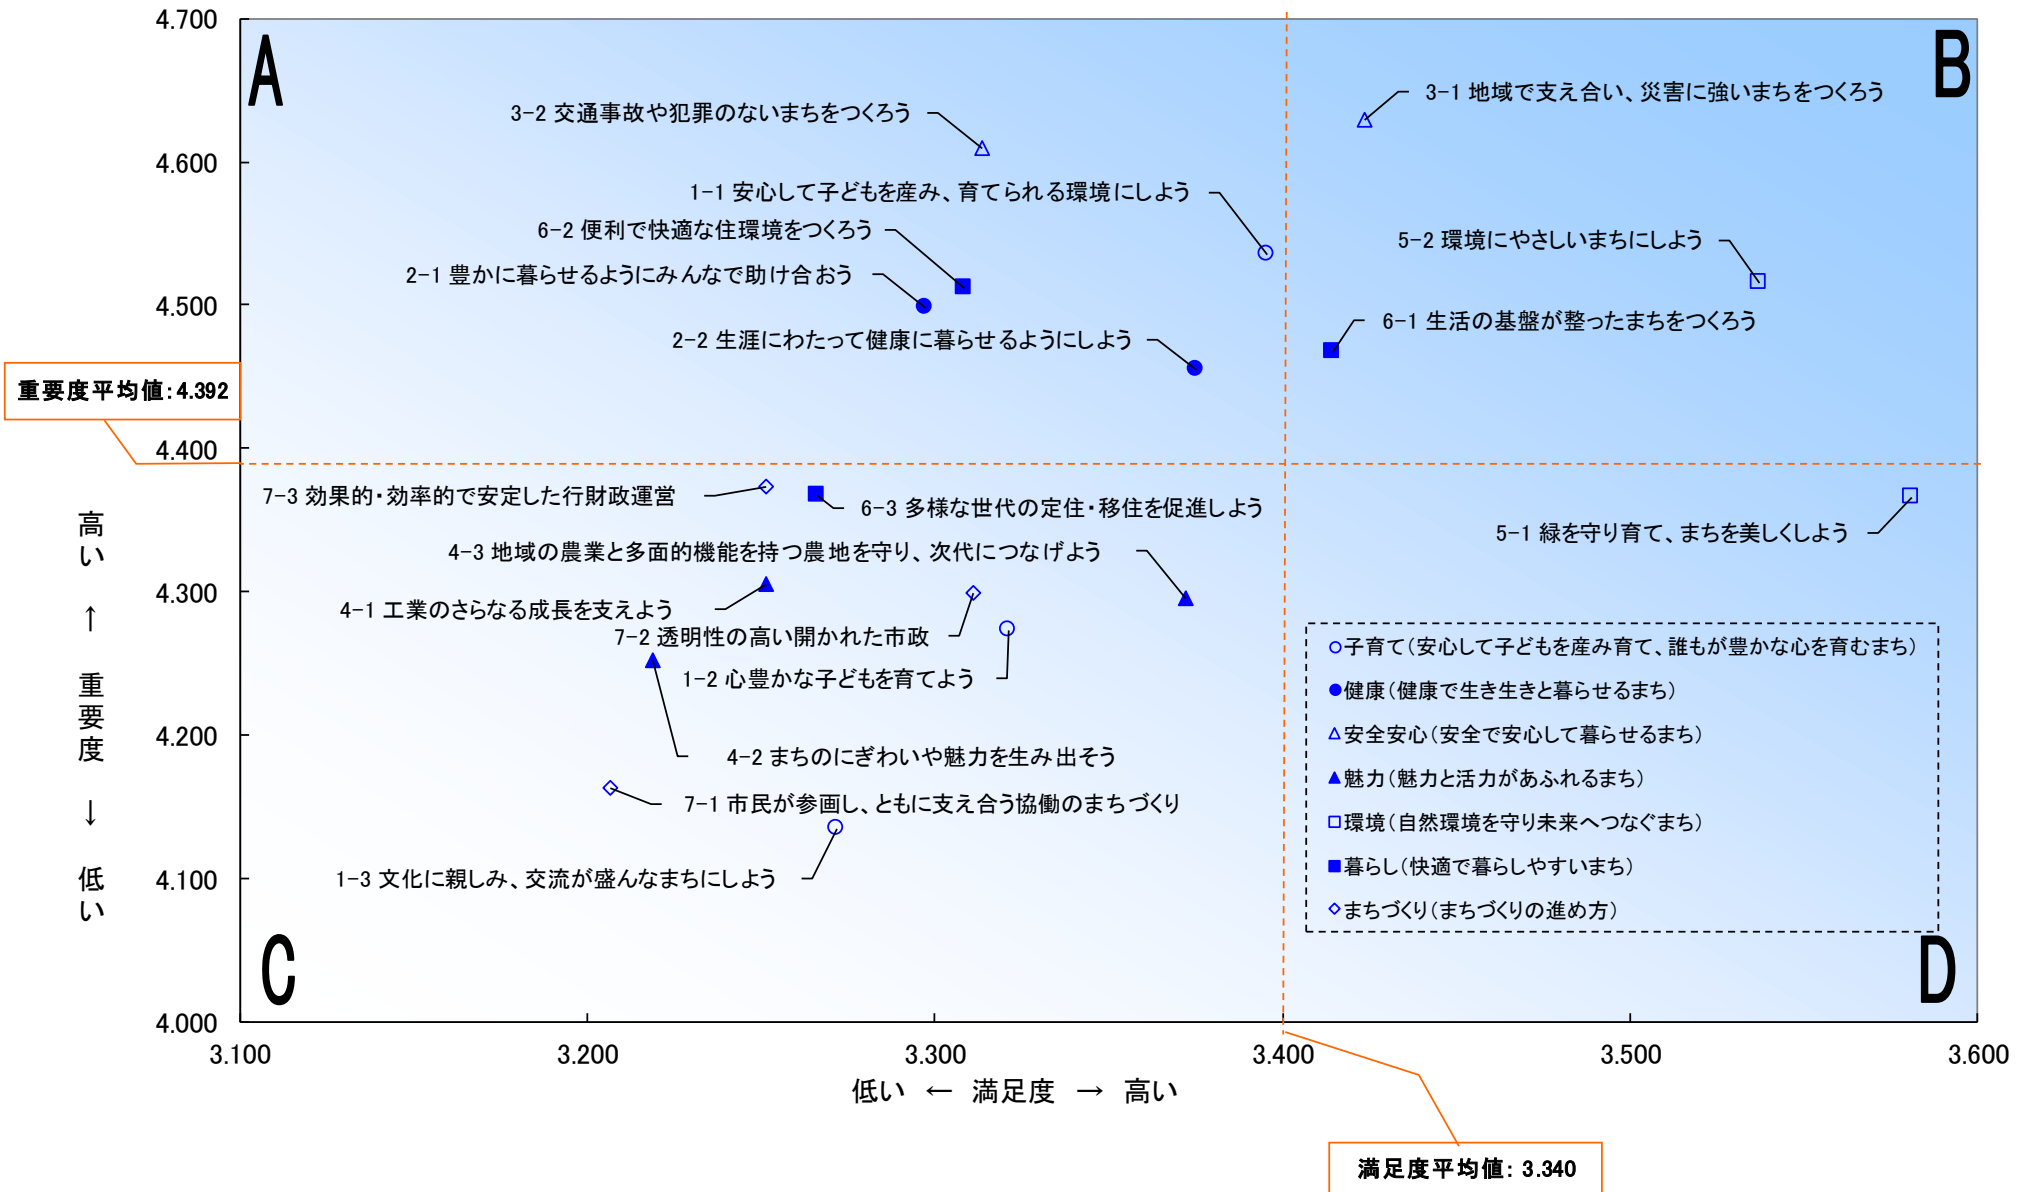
4.700
4.600
4.500
4.400
4.300
4.200
4.100
4.000

A
B
C
D

3-2 交通事故や犯罪のないまちをつくろう
3-1 地域で支え合い、災害に強いまちをつくろう
1-1 安心して子どもを産み、育てられる環境にしよう
6-2 便利で快適な住環境をつくろう
5-2 環境にやさしいまちにしよう
2-1 豊かに暮らせるようにみんなで助け合おう
6-1 生活の基盤が整ったまちをつくろう
2-2 生涯にわたって健康に暮らせるようにしよう

重要度平均値:4.392

7-3 効果的・効率的で安定した行財政運営
6-3 多様な世代の定住・移住を促進しよう
5-1 緑を守り育て、まちを美しくしよう
4-3 地域の農業と多面的機能を持つ農地を守り、次代につなげよう
4-1 工業のさらなる成長を支えよう
7-2 透明性の高い開かれた市政
1-2 心豊かな子どもを育てよう
4-2 まちのにぎわいや魅力を生み出そう
7-1 市民が参画し、ともに支え合う協働のまちづくり
1-3 文化に親しみ、交流が盛んなまちにしよう

○子育て(安心して子どもを産み育て、誰もが豊かな心を育むまち)
●健康(健康で生き生きと暮らせるまち)
△安全安心(安全で安心して暮らせるまち)
▲魅力(魅力と活力があふれるまち)
□環境(自然環境を守り未来へつなぐまち)
■暮らし(快適で暮らしやすいまち)
◇まちづくり(まちづくりの進め方)

高い ↑ 重要度 ↓ 低い

3.100
3.200
3.300
3.400
3.500
3.600

低い ← 満足度 → 高い

満足度平均値: 3.340